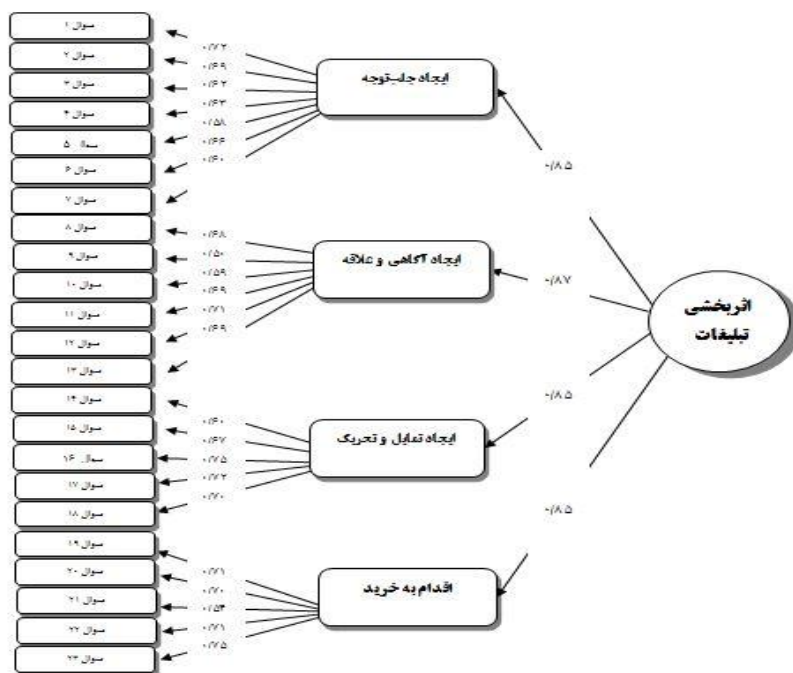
سوال ۱
سوال ۲
سوال ۳
سوال ۴
سوال ۵
سوال ۶
سوال ۷
سوال ۸
سوال ۹
سوال ۱۰
سوال ۱۱
سوال ۱۲
سوال ۱۳
سوال ۱۴
سوال ۱۵
سوال ۱۶
سوال ۱۷
سوال ۱۸
سوال ۱۹
سوال ۲۰
سوال ۲۱
سوال ۲۲
سوال ۲۳

۰/۷۲
۰/۶۹
۰/۶۲
۰/۶۳
۰/۵۸
۰/۶۶
۰/۶۰

ایجاد جلب توجه

۰/۶۸
۰/۵۰
۰/۵۹
۰/۶۹
۰/۷۱
۰/۶۹

ایجاد آگاهی و علاقه

۰/۶۰
۰/۶۷
۰/۷۵
۰/۷۲
۰/۷۰

ایجاد تمایل و تحریک

۰/۷۱
۰/۷۰
۰/۵۴
۰/۷۱
۰/۷۵

اقدام به خرید

۰/۸۵
۰/۸۷
۰/۸۵
۰/۸۵

اثربخشی تبلیغات